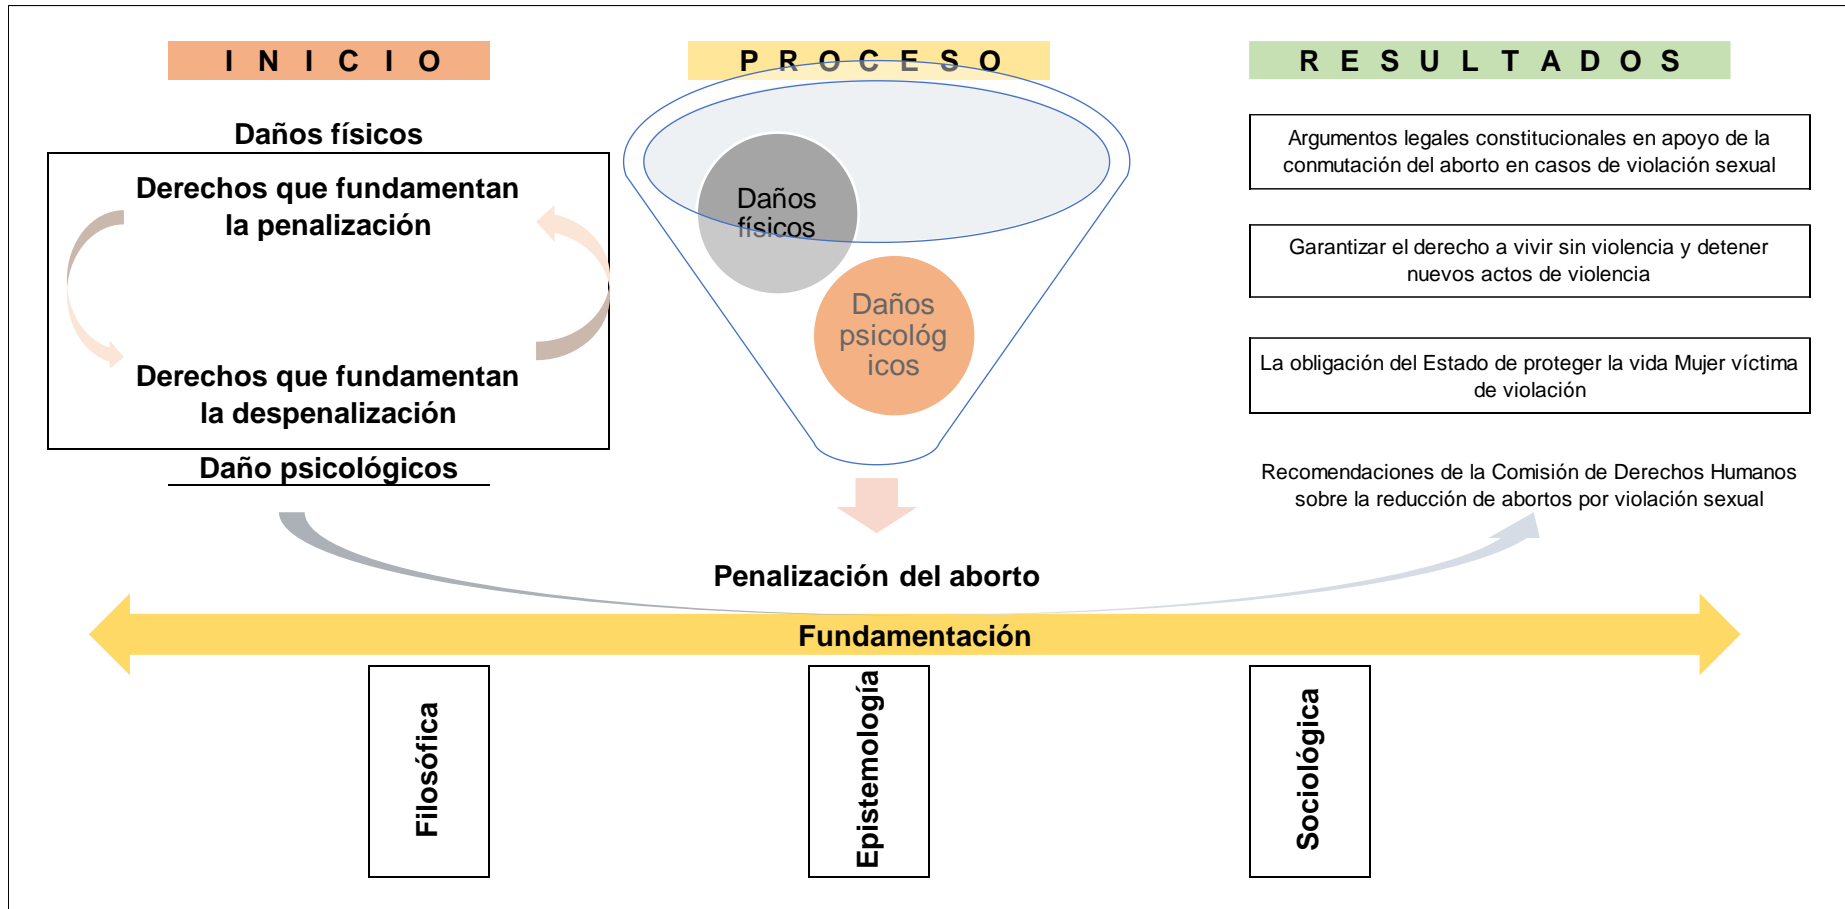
I N I C I O

P R O C E S O

R E S U L T A D O S

Daños físicos

Derechos que fundamentan la penalización

Derechos que fundamentan la despenalización

Daño psicológicos

Daños físicos

Daños psicológ icos

Argumentos legales constitucionales en apoyo de la conmutación del aborto en casos de violación sexual

Garantizar el derecho a vivir sin violencia y detener nuevos actos de violencia

La obligación del Estado de proteger la vida Mujer víctima de violación

Recomendaciones de la Comisión de Derechos Humanos sobre la reducción de abortos por violación sexual

Penalización del aborto

Fundamentación

Filosófica

Epistemología

Sociológica